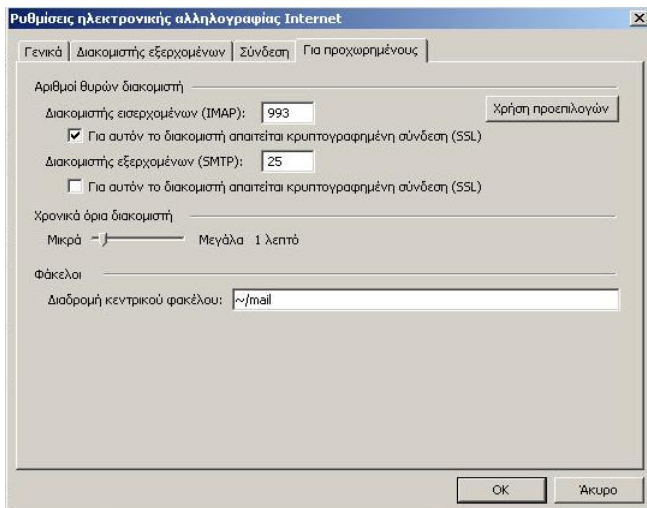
Ρυθμίσεις ηλεκτρονικής αλληλογραφίας Internet

Γενικά | Διακομιστής εξερχομένων | Σύνδεση | Για προχωρημένους

Αριθμοί θυρών διακομιστή

Διακομιστής εισερχομένων (IMAP): 993

Χρήση προεπιλογών

Για αυτόν το διακομιστή απαιτείται κρυπτογραφημένη σύνδεση (SSL)

Διακομιστής εξερχομένων (SMTP): 25

Για αυτόν το διακομιστή απαιτείται κρυπτογραφημένη σύνδεση (SSL)

Χρονικά όρια διακομιστή

Μικρά Μεγάλα 1 λεπτό

Φάκελοι

Διαδρομή κεντρικού φακέλου: ~/mail

OK Άκυρο